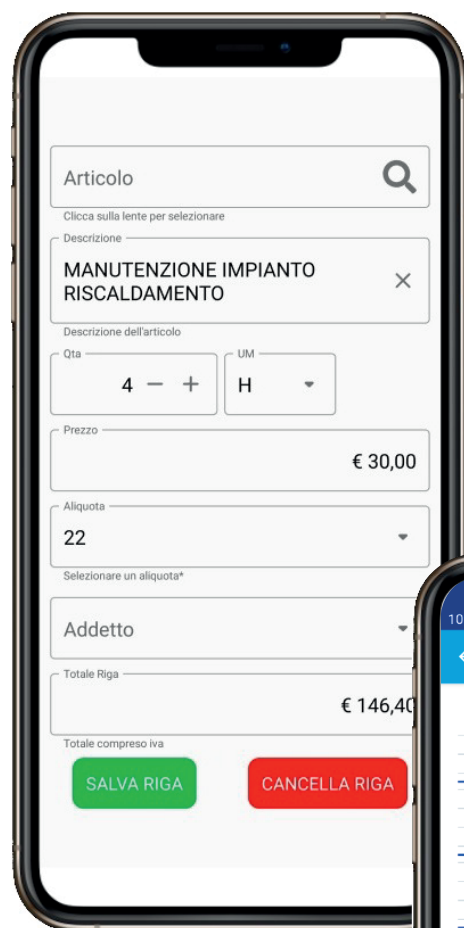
Articolo

Clicca sulla lente per selezionare

Descrizione

MANUTENZIONE IMPIANTO RISCALDAMENTO

Descrizione dell'articolo

Qta

4 − +

UM

H

Prezzo

€ 30,00

Aliquota

22

Selezionare un aliquota*

Addetto

Totale Riga

€ 146,40

Totale compreso iva

SALVA RIGA

CANCELLA RIGA

10